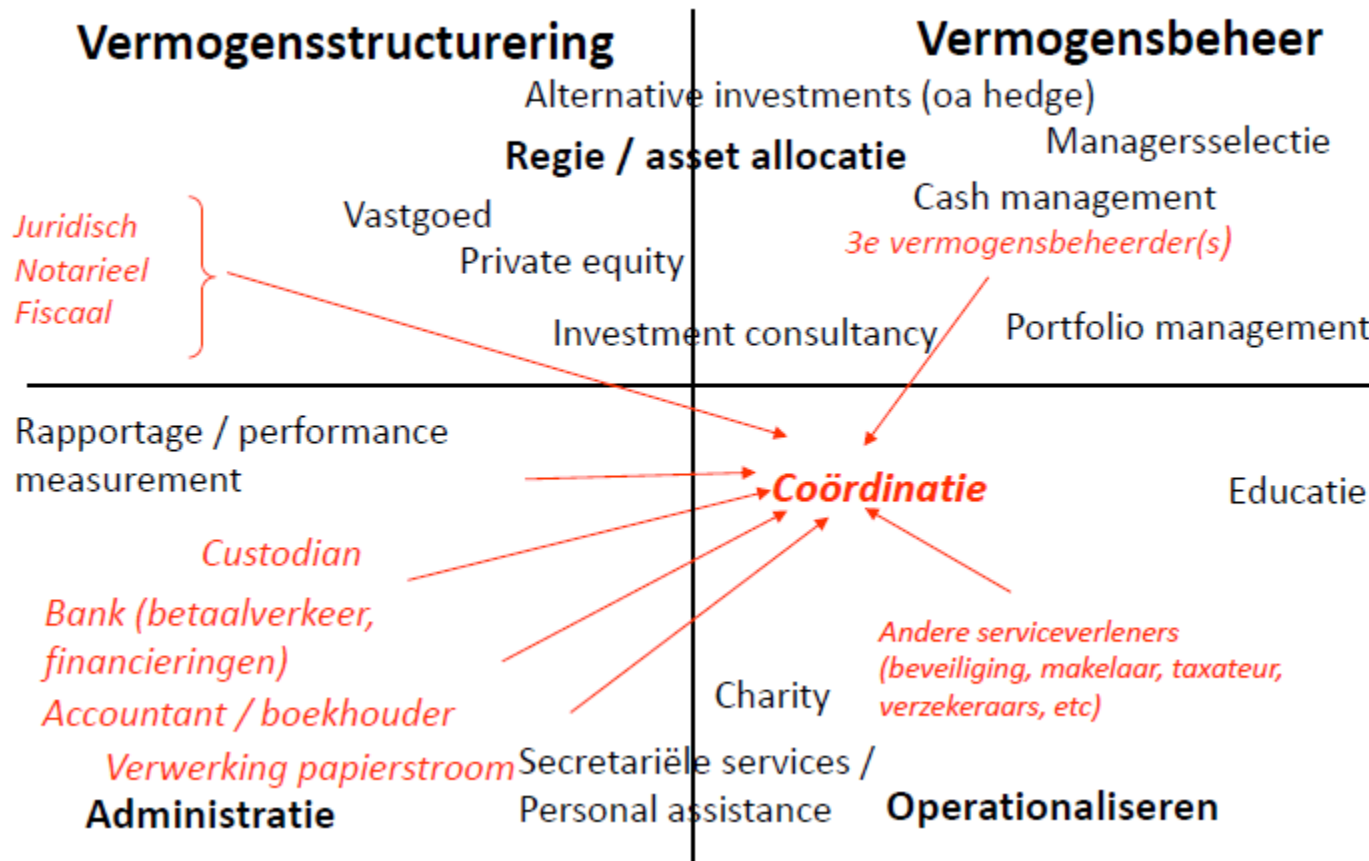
Vermogensstructurering

Vermogensbeheer

Alternative investments (oa hedge)

Managersselectie

Regie / asset allocatie

Cash management

3e vermogensbeheerder(s)

Juridisch
Notarieel
Fiscaal

Vastgoed

Private equity

Investment consultancy

Portfolio management

Rapportage / performance measurement

Coördinatie

Educatie

Custodian

Bank (betaalverkeer, financieringen)

Accountant / boekhouder

Verwerking papierstroom

Andere serviceverleners (beveiliging, makelaar, taxateur, verzekeraars, etc)

Charity

Secretariële services / Personal assistance

Administratie

Operationaliseren